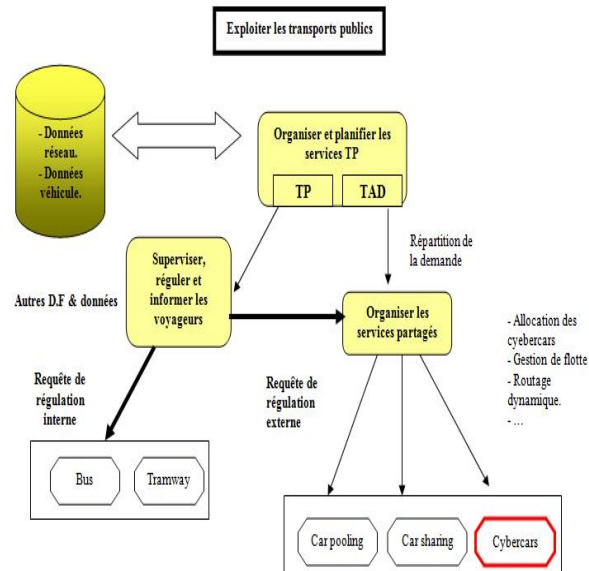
Exploiter les transports publics

- Données réseau.
- Données véhicule.

Organiser et planifier les services TP

TP

TAD

Répartition de la demande

Superviser, réguler et informer les voyageurs

Autres D.F & données

Organiser les services partagés

- Allocation des cyebercars
- Gestion de flotte
- Routage dynamique.
- ...

Requête de régulation interne

Requête de régulation externe

Bus

Tramway

Car pooling

Car sharing

Cybercars